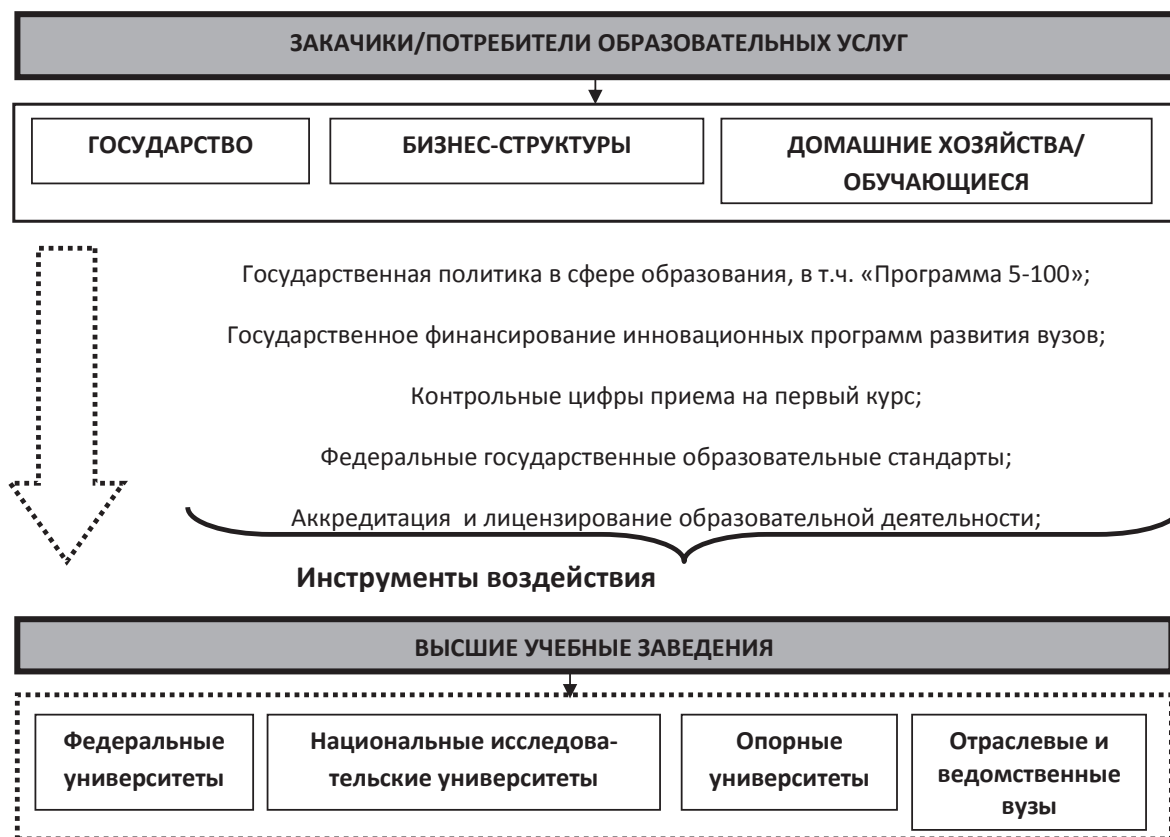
ЗАКАЧИКИ/ПОТРЕБИТЕЛИ ОБРАЗОВАТЕЛЬНЫХ УСЛУГ

ГОСУДАРСТВО

БИЗНЕС-СТРУКТУРЫ

ДОМАШНИЕ ХОЗЯЙСТВА/ ОБУЧАЮЩИЕСЯ

Государственная политика в сфере образования, в т.ч. «Программа 5-100»;

Государственное финансирование инновационных программ развития вузов;

Контрольные цифры приема на первый курс;

Федеральные государственные образовательные стандарты;

Аккредитация и лицензирование образовательной деятельности;

Инструменты воздействия

ВЫСШИЕ УЧЕБНЫЕ ЗАВЕДЕНИЯ

Федеральные университеты

Национальные исследовательские университеты

Опорные университеты

Отраслевые и ведомственные вузы